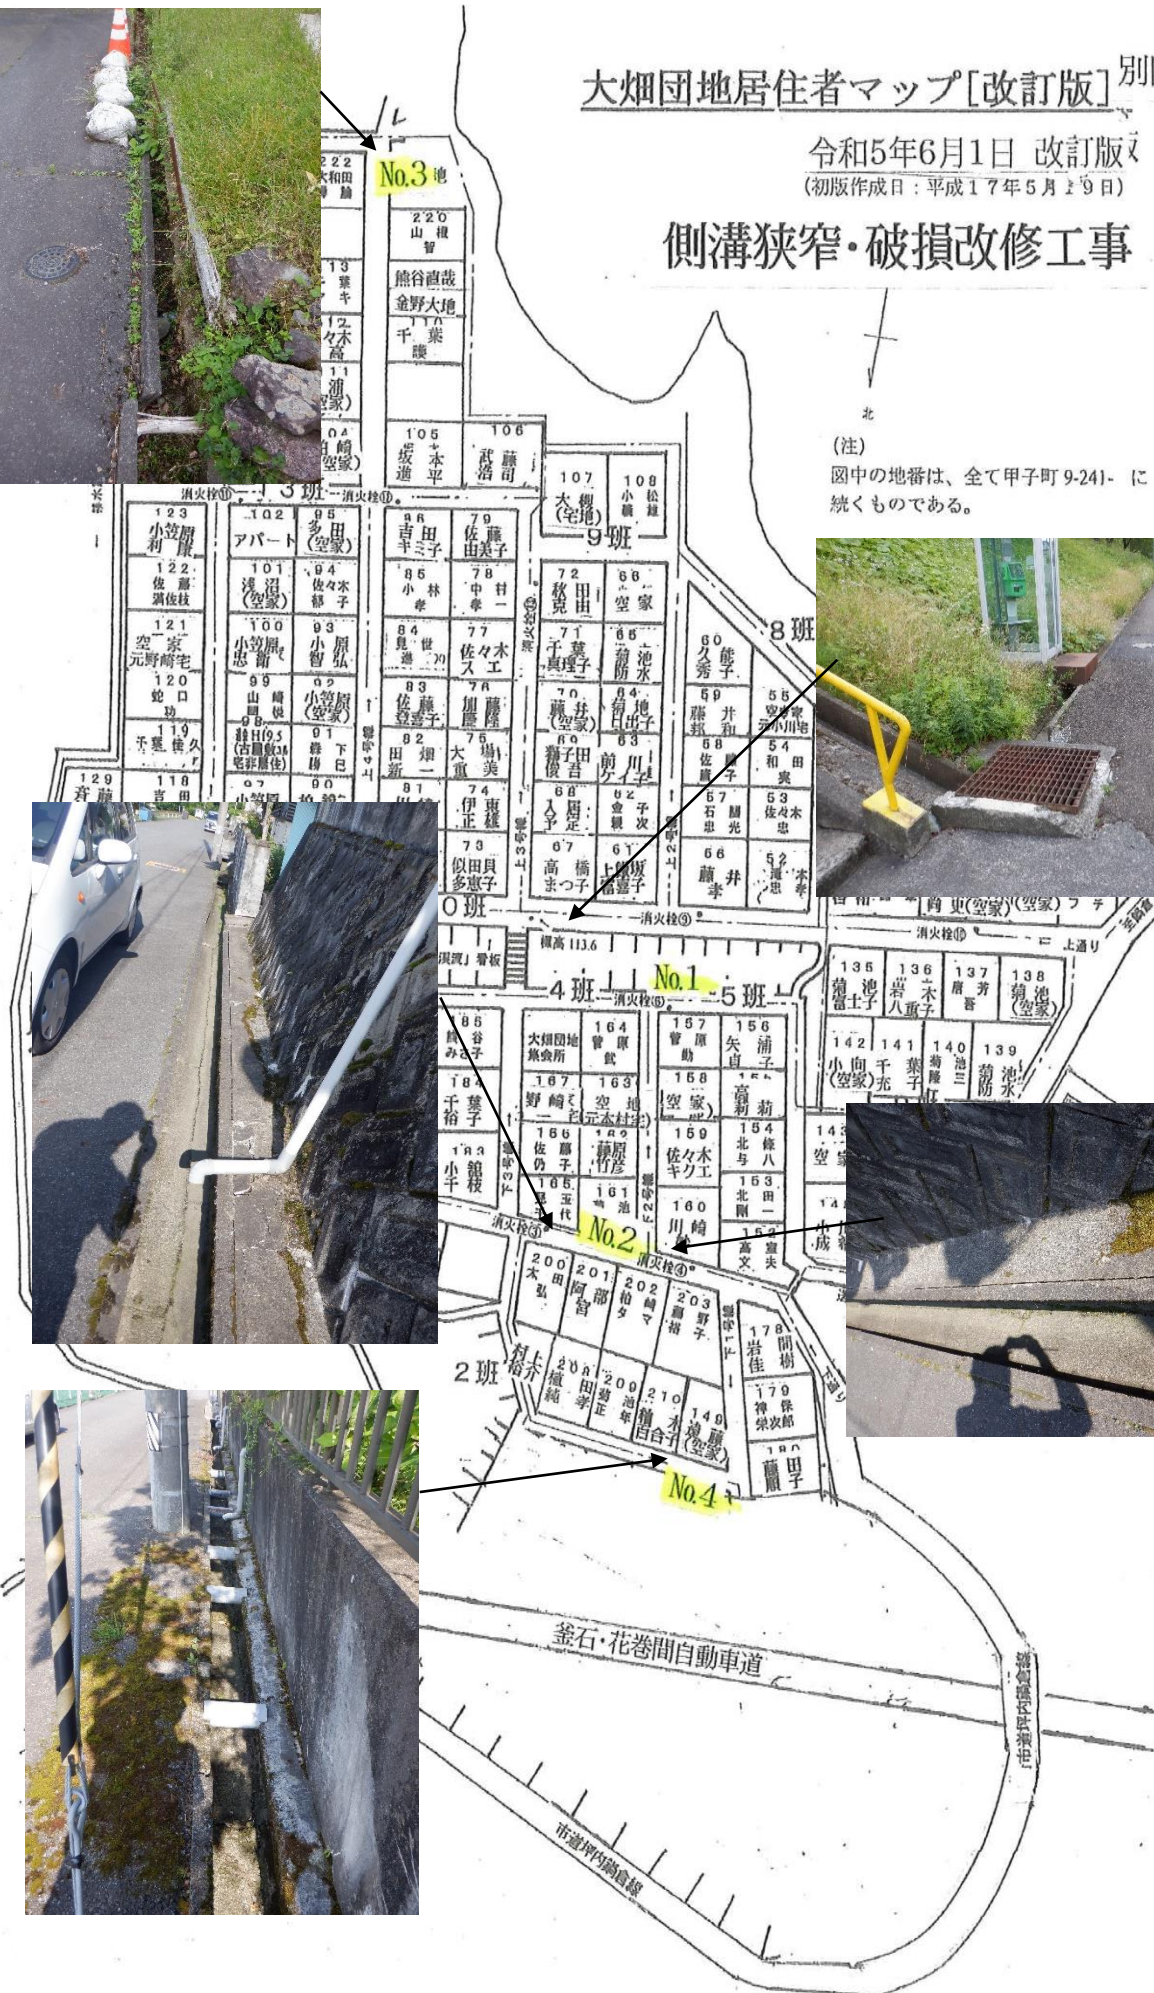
大畑団地居住者マップ[改訂版]別

令和5年6月1日 改訂版
(初版作成日：平成17年5月19日)

側溝狭窄・破損改修工事

北

(注)
図中の地番は、全て甲子町 9-241- に続くものである。

No.3
No.1
No.2
No.4

3班
9班
8班
4班
5班
2班

消火栓⑪
消火栓⑤
消火栓⑥
消火栓④
消火栓⑩

222 大和田
220 山根
熊谷直哉
金野大地
105 坂本
106 武藤
107 大槻(宅地)
108 小松
123 小笠原
102 アパート
95 多田(空家)
96 吉田
79 佐藤
122 佐藤
101 浅沼(空家)
94 佐々木
85 小林
78 中村
72 秋田
66 空家
121 空家
100 小笠原
93 小原
84 見世
77 佐々木
71 千葉
65 菊池
60 久能
120 蛇口
99 山崎
92 小笠原(空家)
83 佐藤
76 加藤
70 藤井(空家)
64 菊地
59 藤井
56 空家
119 千葉
82 田畑
75 大場
69 猪子
63 前川
58 佐藤
54 和田
129 斉藤
118 吉田
97 小笠原
91 森下
74 伊東
68 入江
62 金子
57 石館
53 佐々木
73 似田貝
67 高橋
61 上坂
66 藤井
52 高橋

標高113.6
上通り

135 菊池
136 岩本
137 扇芳
138 菊池(空家)
142 小向(空家)
141 千葉
140 菊池
139 菊池
185 
164 菅原
157 菅原
156 矢浦
大畑団地集会所
184 千葉
167 野崎
163 空地
158 空家
183 小干
166 佐藤
162 藤原
159 佐々木
154 北条
165 
161 菊池
160 川崎
153 北田
200 太田
201 阿部
202 柏崎
203 藤野
178 岩間
村上
208 
209 菊池
210 鶴木
149 遠藤(空家)
179 神保
180 藤田

釜石・花巻間自動車道
市道坪内線
市道